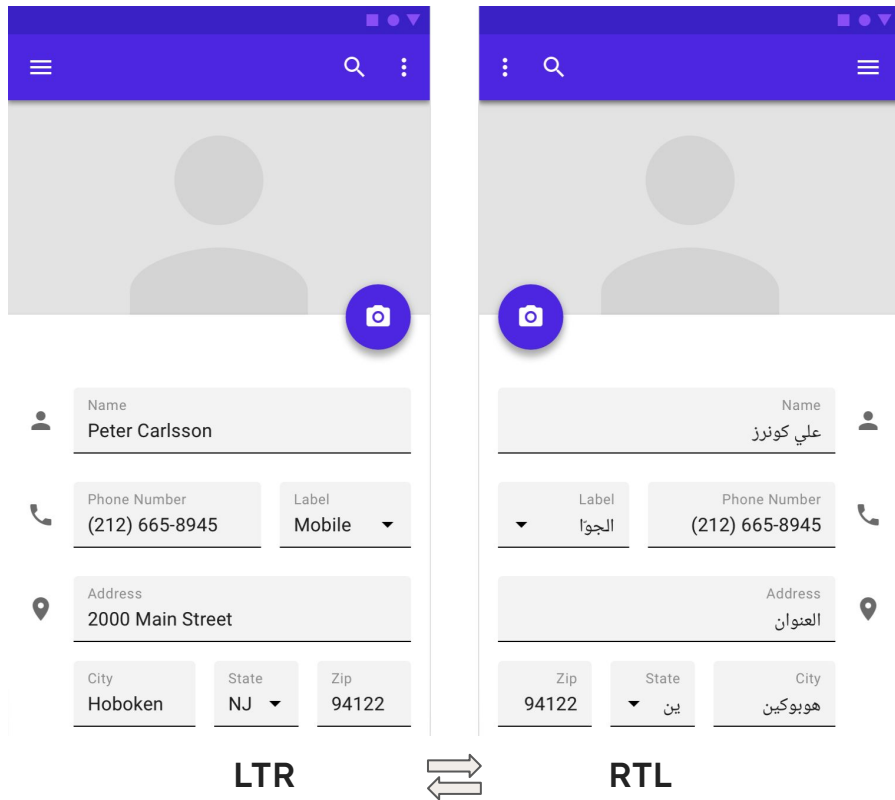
Name
Peter Carlsson

Phone Number
(212) 665-8945

Label
Mobile

Address
2000 Main Street

City
Hoboken

State
NJ

Zip
94122

Name
علي كونرز

Label
الجوّا

Phone Number
(212) 665-8945

Address
العنوان

Zip
94122

State
ين

City
هوبوكين

LTR

RTL